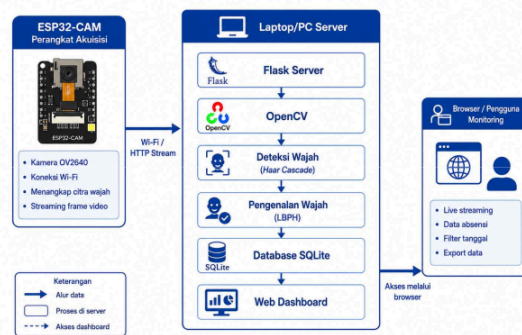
ESP32-CAM
Perangkat Akuisisi

ESP32-CAM

• Kamera OV2640
• Koneksi Wi-Fi
• Menangkap citra wajah
• Streaming frame video

Wi-Fi / HTTP Stream

Laptop/PC Server

Flask
Flask Server

OpenCV
OpenCV

Deteksi Wajah
(Haar Cascade)

Pengenalan Wajah
(LBPH)

SQLite
Database SQLite

Web Dashboard

Akses melalui browser

Browser / Pengguna Monitoring

• Live streaming
• Data absensi
• Filter tanggal
• Export data

Keterangan
Alur data
Proses di server
Akses dashboard